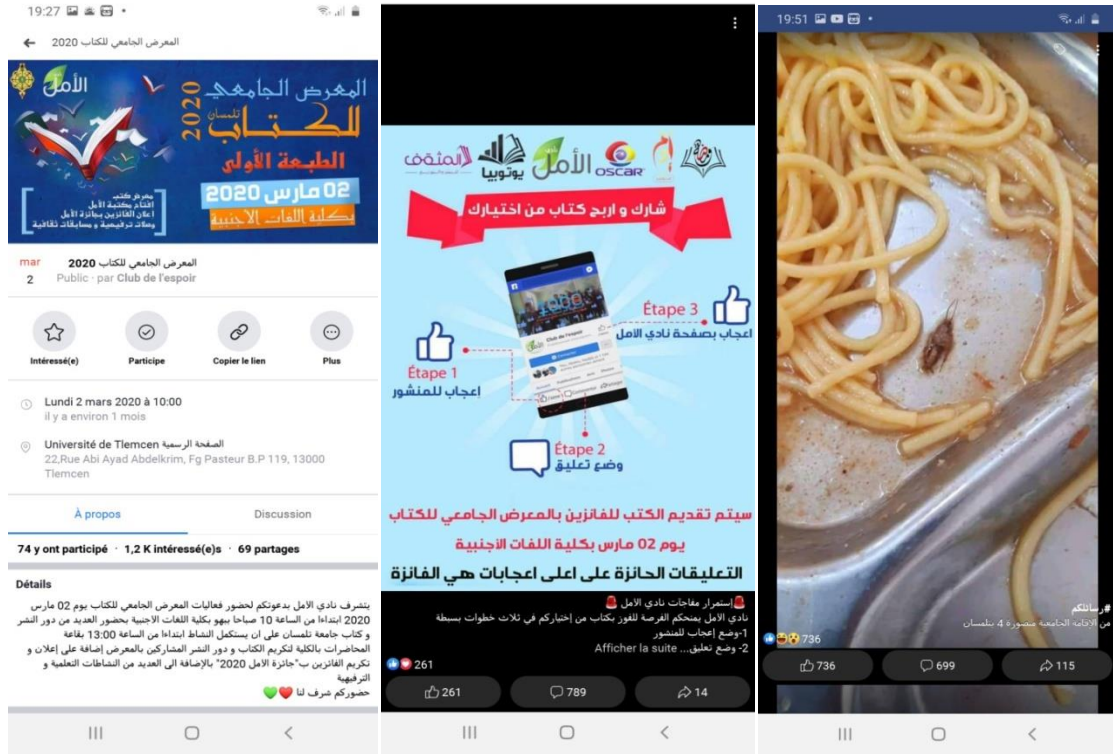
19:27

المعرض الجامعي للكتاب 2020

الأمل

المعرض الجامعي للكتاب تلمسان 2020

الطبعة الأولى

02 مارس 2020

بكلية اللغات الأجنبية

معرض كتاب
افتتاح مكتبة الأمل
اعلان الفائزين بجائزة الأمل
ومضات ترفيهية و مسابقات ثقافية

mar 2

المعرض الجامعي للكتاب 2020
Public · par Club de l'espoir

Intéressé(e)
Participe
Copier le lien
Plus

Lundi 2 mars 2020 à 10:00
il y a environ 1 mois

Université de Tlemcen الصفحة الرسمية
22,Rue Abi Ayad Abdelkrim, Fg Pasteur B.P 119, 13000 Tlemcen

À propos
Discussion

74 y ont participé · 1,2 K intéressé(e)s · 69 partages

Détails

يتشرف نادي الأمل بدعوتكم لحضور فعاليات المعرض الجامعي للكتاب يوم 02 مارس 2020 ابتداءا من الساعة 10 صباحا ببهو بكلية اللغات الأجنبية بحضور العديد من دور النشر و كتاب جامعة تلمسان على ان يستكمل النشاط ابتداءا من الساعة 13:00 بقاعة المحاضرات بالكلية لتكريم الكتاب و دور النشر المشاركين بالمعرض إضافة على إعلان و تكريم الفائزين ب"جائزة الأمل 2020" بالإضافة الى العديد من النشاطات التعلمية و الترفيهية
حضوركم شرف لنا

المثقف
يوتوبيا
الأمل
OSCAR

شارك و اربح كتاب من اختيارك

Étape 3
اعجاب بصفحة نادي الأمل

Étape 1
اعجاب للمنشور

Étape 2
وضع تعليق

Club de l'espoir

سيتم تقديم الكتب للفائزين بالمعرض الجامعي للكتاب
يوم 02 مارس بكلية اللغات الأجنبية
التعليقات الحائزة على اعلى اعجابات هي الفائزة

استمرار مفاجآت نادي الأمل
نادي الأمل يمنحكم الفرصة للفوز بكتاب من إختياركم في ثلاث خطوات بسيطة
1-وضع إعجاب للمنشور
2- وضع تعليق... Afficher la suite

261
261
789
14

19:51

#رسائلكم
من الإقامة الجامعية منصورة 4 بتلمسان

736
736
699
115